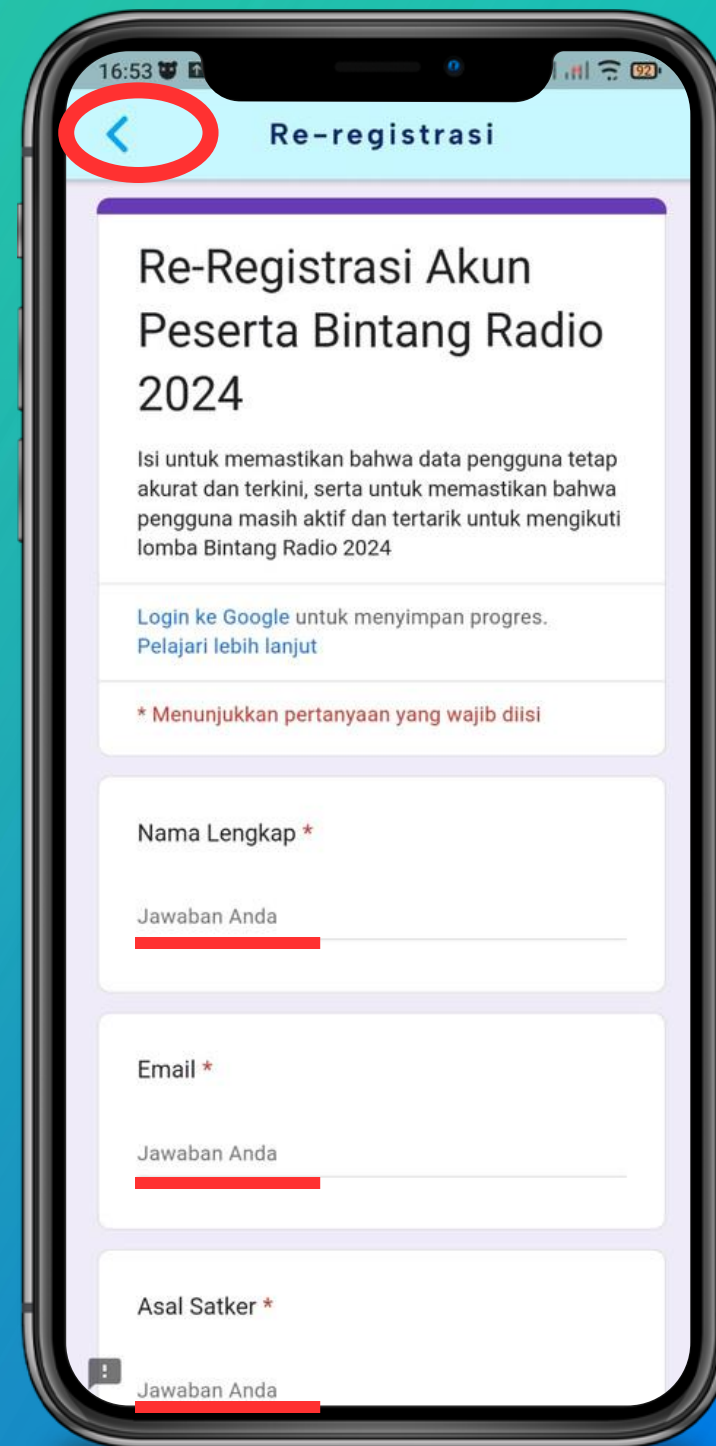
16:53

92

Re-registrasi

Re-Registrasi Akun Peserta Bintang Radio 2024

Isi untuk memastikan bahwa data pengguna tetap akurat dan terkini, serta untuk memastikan bahwa pengguna masih aktif dan tertarik untuk mengikuti lomba Bintang Radio 2024

Login ke Google untuk menyimpan progres.
Pelajari lebih lanjut

* Menunjukkan pertanyaan yang wajib diisi

Nama Lengkap *

Jawaban Anda

Email *

Jawaban Anda

Asal Satker *

Jawaban Anda